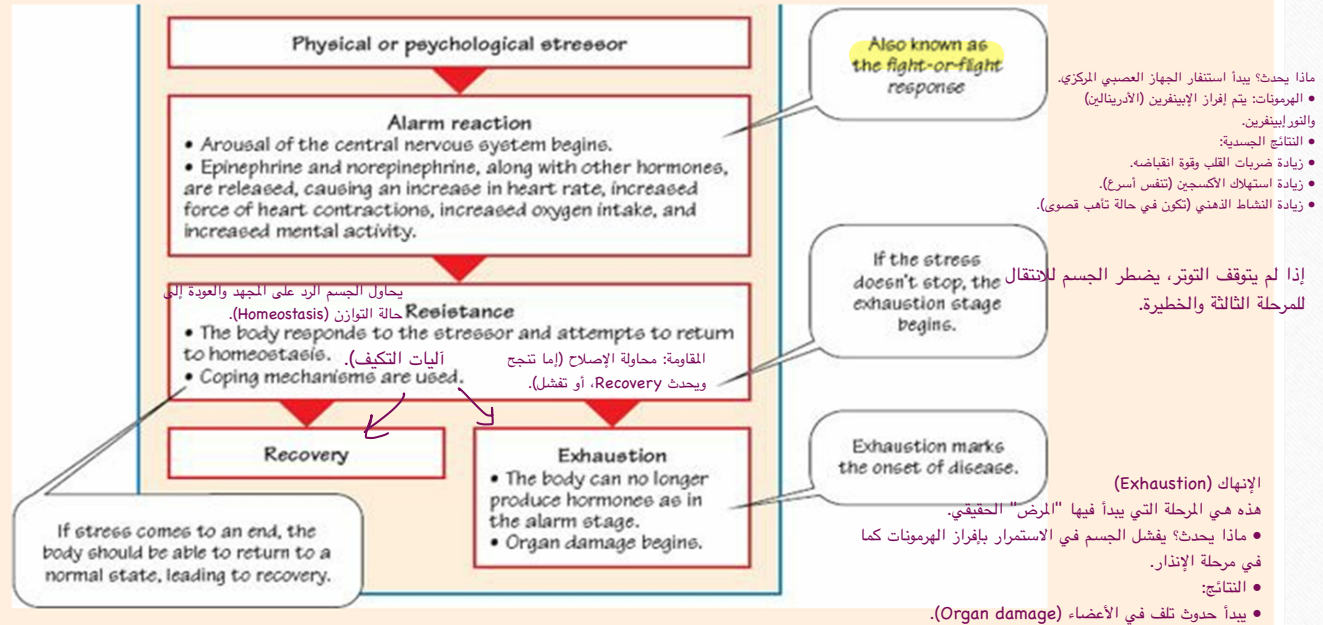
Physical or psychological stressor

Alarm reaction
• Arousal of the central nervous system begins.
• Epinephrine and norepinephrine, along with other hormones, are released, causing an increase in heart rate, increased force of heart contractions, increased oxygen intake, and increased mental activity.

Also known as the fight-or-flight response

ماذا يحدث؟ يبدأ استنفار الجهاز العصبي المركزي.
• الهرمونات: يتم إفراز الإبينفرين (الأدرينالين) والنورإبينفرين.
• النتائج الجسدية:
• زيادة ضربات القلب وقوة انقباضه.
• زيادة استهلاك الأكسجين (تنفس أسرع).
• زيادة النشاط الذهني (تكون في حالة تأهب قصوى).

يحاول الجسم الرد على المجهد والعودة إلى حالة التوازن (Homeostasis).

Resistance
• The body responds to the stressor and attempts to return to homeostasis.
• Coping mechanisms are used.

آليات التكيف).

المقاومة: محاولة الإصلاح (إما تنجح ويحدث Recovery، أو تفشل).

If the stress doesn't stop, the exhaustion stage begins.

إذا لم يتوقف التوتر، يضطر الجسم للانتقال للمرحلة الثالثة والخطيرة.

Recovery

Exhaustion
• The body can no longer produce hormones as in the alarm stage.
• Organ damage begins.

Exhaustion marks the onset of disease.

If stress comes to an end, the body should be able to return to a normal state, leading to recovery.

الإنهاك (Exhaustion)
هذه هي المرحلة التي يبدأ فيها "المرض" الحقيقي.
• ماذا يحدث؟ يفشل الجسم في الاستمرار بإفراز الهرمونات كما في مرحلة الإنذار.
• النتائج:
• يبدأ حدوث تلف في الأعضاء (Organ damage).